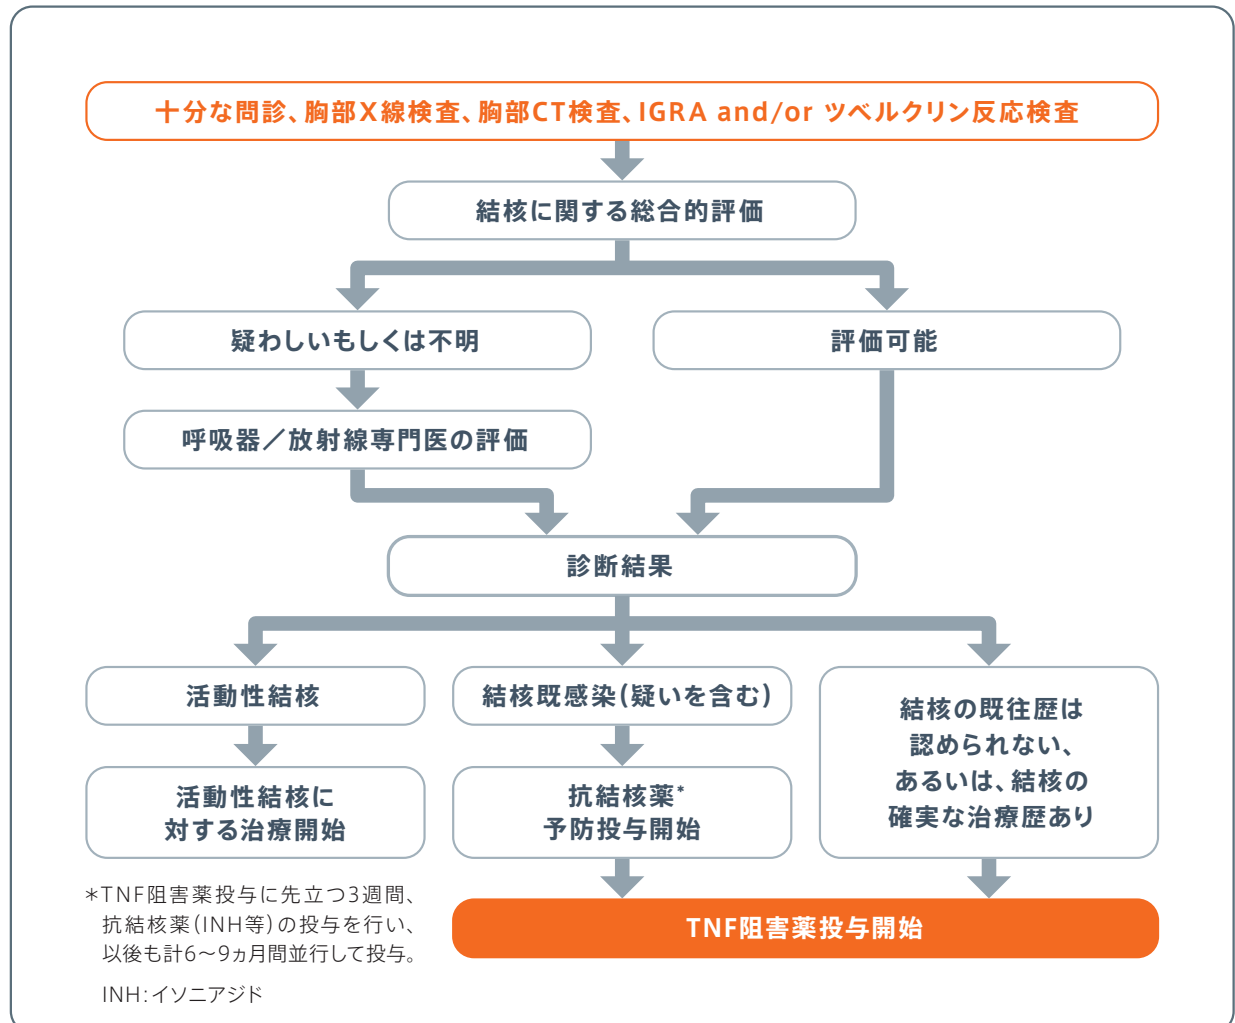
十分な問診、胸部X線検査、胸部CT検査、IGRA and/or ツベルクリン反応検査

結核に関する総合的評価

疑わしいもしくは不明

評価可能

呼吸器／放射線専門医の評価

診断結果

活動性結核

結核既感染（疑いを含む）

結核の既往歴は認められない、あるいは、結核の確実な治療歴あり

活動性結核に対する治療開始

抗結核薬*予防投与開始

*TNF阻害薬投与に先立つ3週間、抗結核薬（INH等）の投与を行い、以後も計6〜9ヵ月間並行して投与。

INH：イソニアジド

TNF阻害薬投与開始